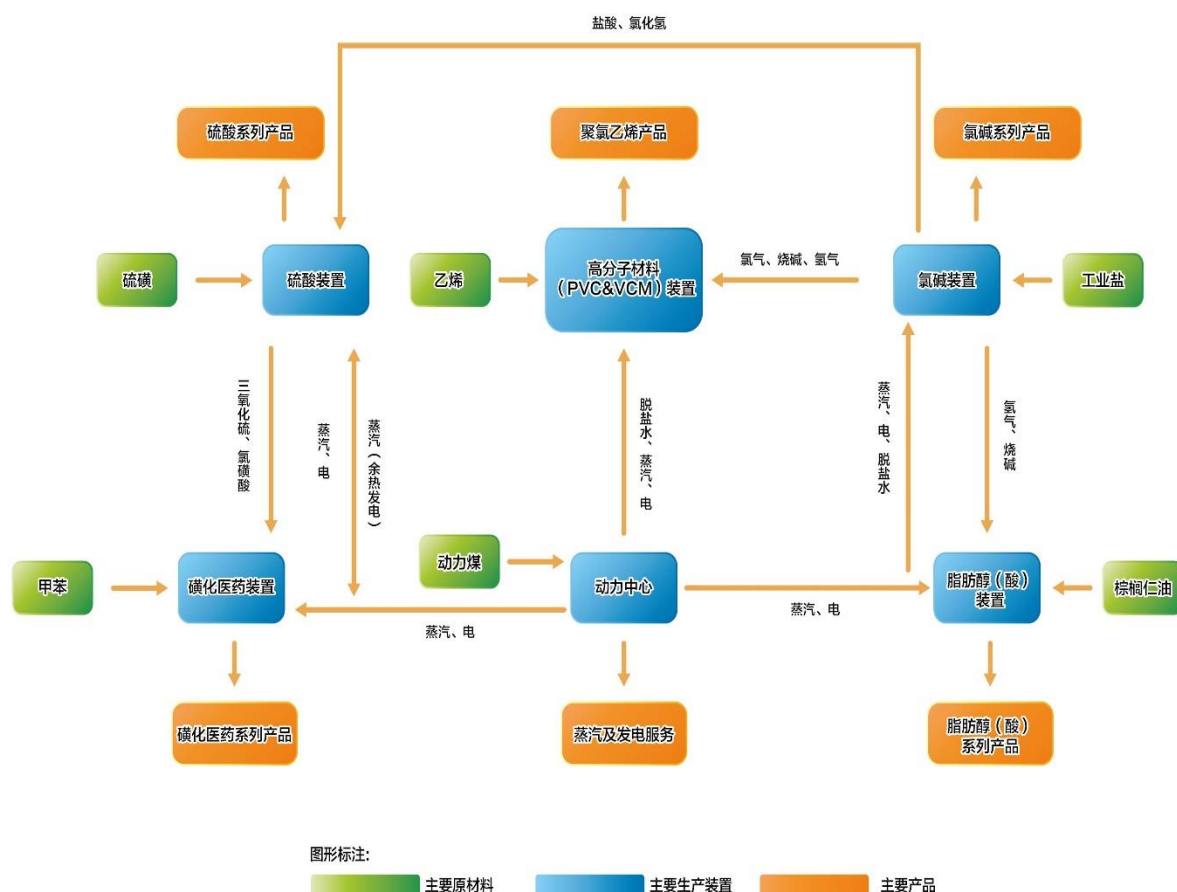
盐酸、氯化氢

硫酸系列产品

聚氯乙烯产品

氯碱系列产品

硫磺

硫酸装置

乙烯

高分子材料（PVC&VCM）装置

氯气、烧碱、氢气

氯碱装置

工业盐

三氧化硫、氯磺酸

蒸汽、电

蒸汽（余热发电）

脱盐水、蒸汽、电

蒸汽、电、脱盐水

氯气、烧碱

甲苯

磺化医药装置

动力煤

动力中心

蒸汽、电

脂肪醇（酸）装置

棕榈仁油

蒸汽、电

磺化医药系列产品

蒸汽及发电服务

脂肪醇（酸）系列产品

图形标注：

主要原材料

主要生产装置

主要产品